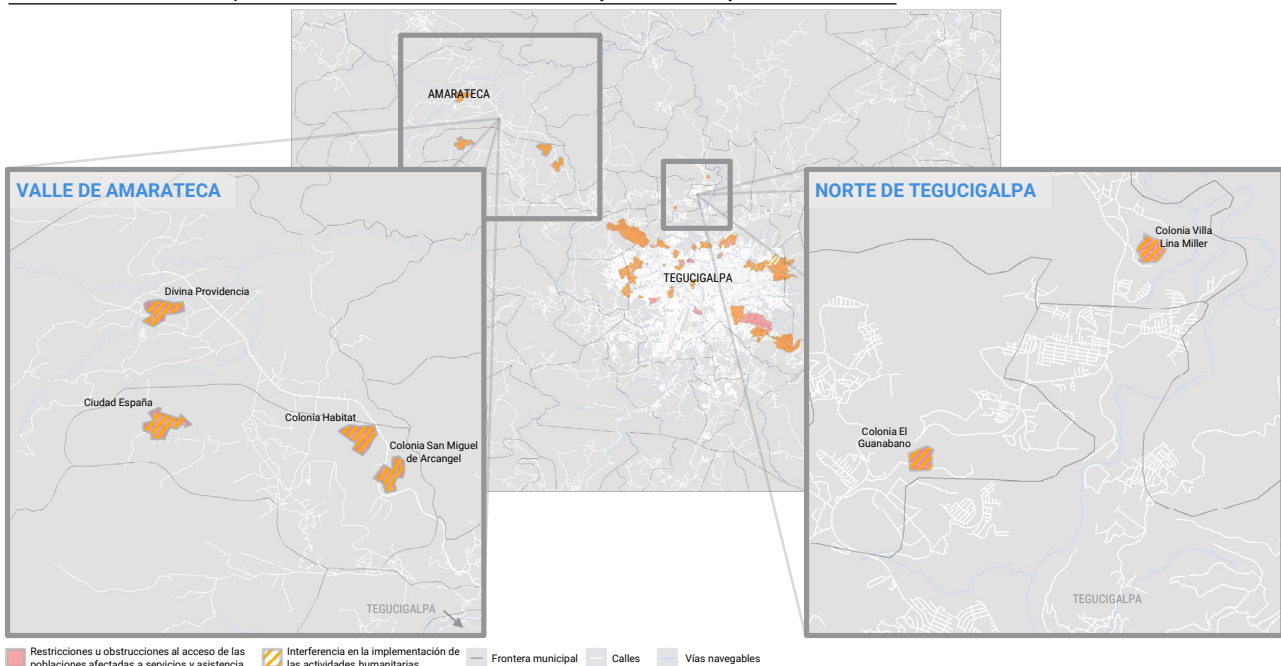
AMARATECA

VALLE DE AMARATECA

Divina Providencia

Ciudad España

Colonia Habitat

Colonia San Miguel de Arcangel

TEGUCIGALPA

TEGUCIGALPA

NORTE DE TEGUCIGALPA

Colonia Villa Lina Miller

Colonia El Guanabano

TEGUCIGALPA

Restricciones u obstrucciones al acceso de las poblaciones afectadas a servicios y asistencia

Interferencia en la implementación de las actividades humanitarias

Frontera municipal

Calles

Vías navegables